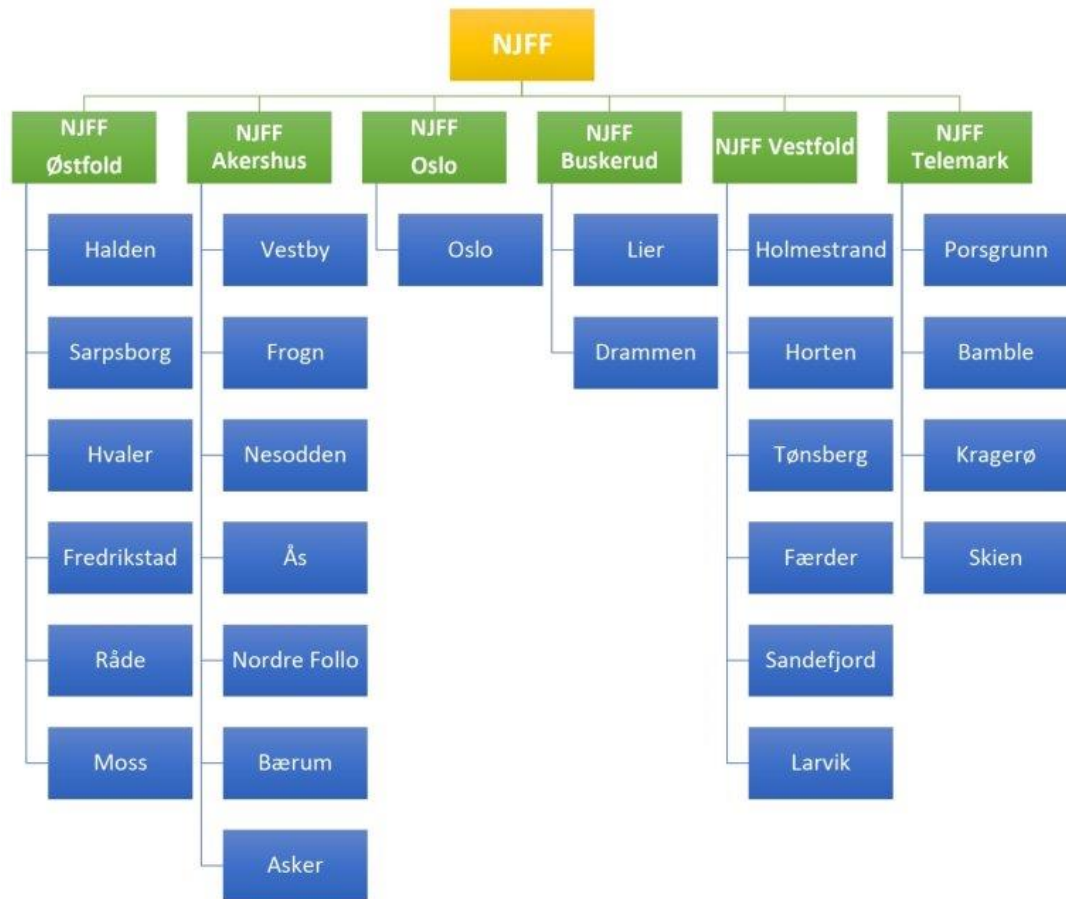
NJFF

NJFF Østfold

Halden

Sarpsborg

Hvaler

Fredrikstad

Råde

Moss

NJFF Akershus

Vestby

Frogn

Nesodden

Ås

Nordre Follo

Bærum

Asker

NJFF Oslo

Oslo

NJFF Buskerud

Lier

Drammen

NJFF Vestfold

Holmestrand

Horten

Tønsberg

Færder

Sandefjord

Larvik

NJFF Telemark

Porsgrunn

Bamble

Kragerø

Skien